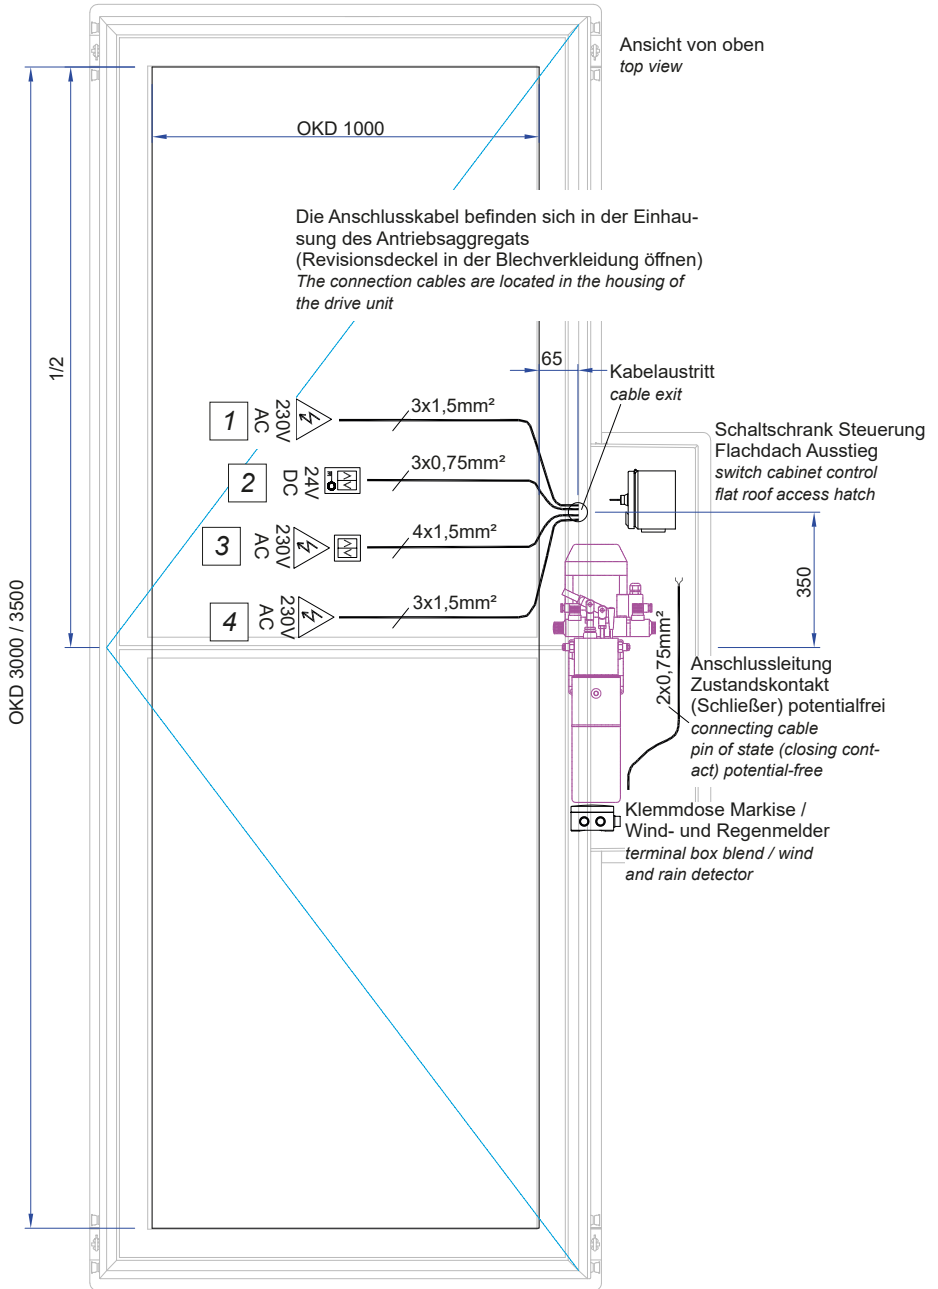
Ansicht von oben
top view

OKD 1000

Die Anschlusskabel befinden sich in der Einhausung des Antriebsaggregats (Revisionsdeckel in der Blechverkleidung öffnen)
The connection cables are located in the housing of the drive unit

1/2

65

Kabelaustritt
cable exit

Schaltschrank Steuerung Flachdach Ausstieg
switch cabinet control flat roof access hatch

1 230V AC 3x1,5mm²

2 24V DC 3x0,75mm²

3 230V AC 4x1,5mm²

4 230V AC 3x1,5mm²

350

2x0,75mm²

Anschlussleitung Zustandskontakt (Schließer) potentialfrei
connecting cable pin of state (closing contact) potential-free

OKD 3000 / 3500

Klemmdose Markise / Wind- und Regenmelder
terminal box blend / wind and rain detector